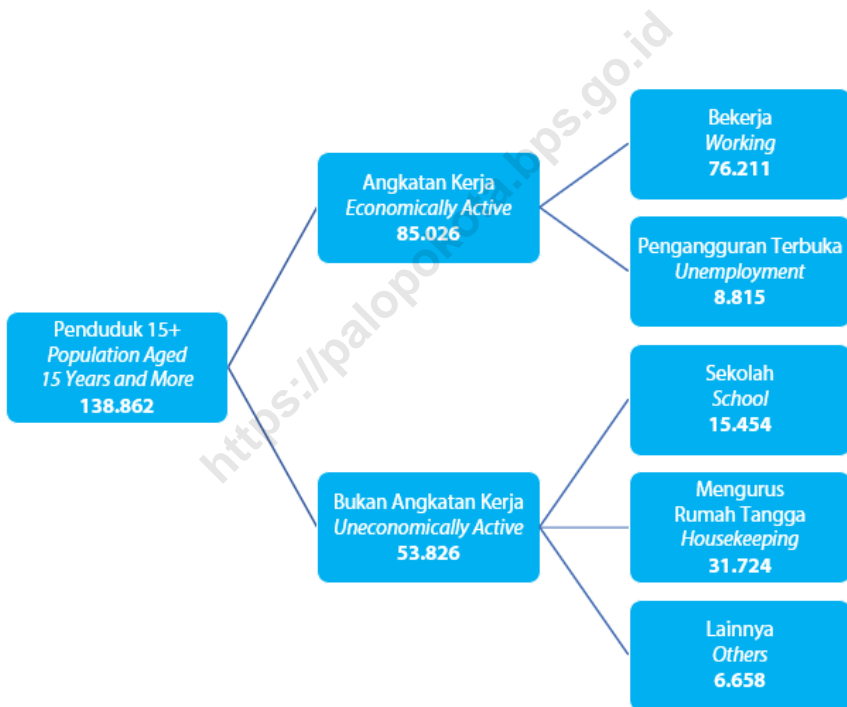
Penduduk 15+
*Population Aged 15 Years and More*
138.862

Angkatan Kerja
*Economically Active*
85.026

Bekerja
*Working*
76.211

Pengangguran Terbuka
*Unemployment*
8.815

Bukan Angkatan Kerja
*Uneconomically Active*
53.826

Sekolah
*School*
15.454

Mengurus Rumah Tangga
*Housekeeping*
31.724

Lainnya
*Others*
6.658

https://palopokota.bps.go.id